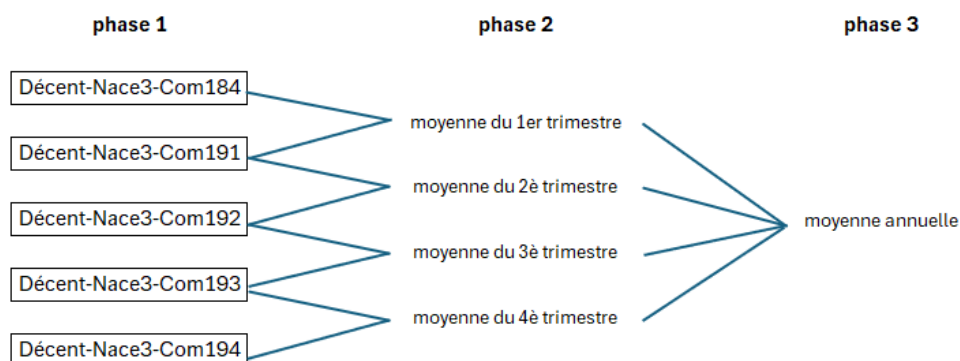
phase 1

phase 2

phase 3

Décent-Nace3-Com184

Décent-Nace3-Com191

Décent-Nace3-Com192

Décent-Nace3-Com193

Décent-Nace3-Com194

moyenne du 1er trimestre

moyenne du 2è trimestre

moyenne du 3è trimestre

moyenne du 4è trimestre

moyenne annuelle